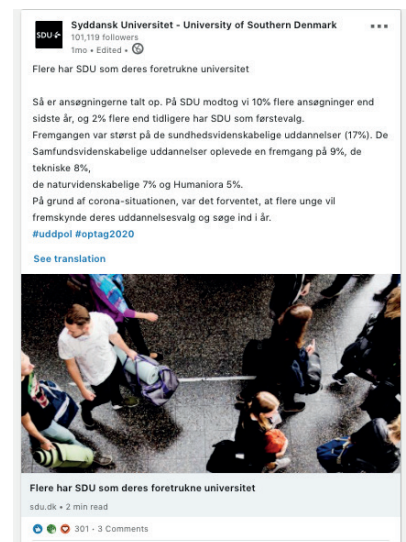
SDU

Syddansk Universitet - University of Southern Denmark
101,119 followers
1mo • Edited •

Flere har SDU som deres foretrukne universitet

Så er ansøgningerne talt op. På SDU modtog vi 10% flere ansøgninger end sidste år, og 2% flere end tidligere har SDU som førstevalg.
Fremgangen var størst på de sundhedsvidenskabelige uddannelser (17%). De Samfundsvidenskabelige uddannelser oplevede en fremgang på 9%, de tekniske 8%,
de naturvidenskabelige 7% og Humaniora 5%.
På grund af corona-situationen, var det forventet, at flere unge vil fremskynde deres uddannelsesvalg og søge ind i år.
#uddpol #optag2020

See translation

Flere har SDU som deres foretrukne universitet
sdu.dk • 2 min read

301 • 3 Comments